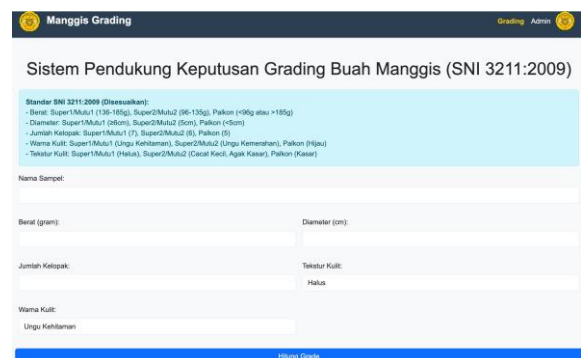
Manggis Grading

Grading Admin

Sistem Pendukung Keputusan Grading Buah Manggis (SNI 3211:2009)

Standar SNI 3211:2009 (Disesuaikan):
- Berat: Super1/Mutu1 (136-185g), Super2/Mutu2 (96-135g), Palkon (<96g atau >185g)
- Diameter: Super1/Mutu1 (≥6cm), Super2/Mutu2 (5cm), Palkon (<5cm)
- Jumlah Kelopak: Super1/Mutu1 (7), Super2/Mutu2 (6), Palkon (5)
- Warna Kulit: Super1/Mutu1 (Ungu Kehitaman), Super2/Mutu2 (Ungu Kemerahan), Palkon (Hijau)
- Tekstur Kulit: Super1/Mutu1 (Halus), Super2/Mutu2 (Cacat Kecil, Agak Kasar), Palkon (Kasar)

Nama Sampel:

Berat (gram):

Diameter (cm):

Jumlah Kelopak:

Tekstur Kulit:

Halus

Warna Kulit:

Ungu Kehitaman

Hitung Grade